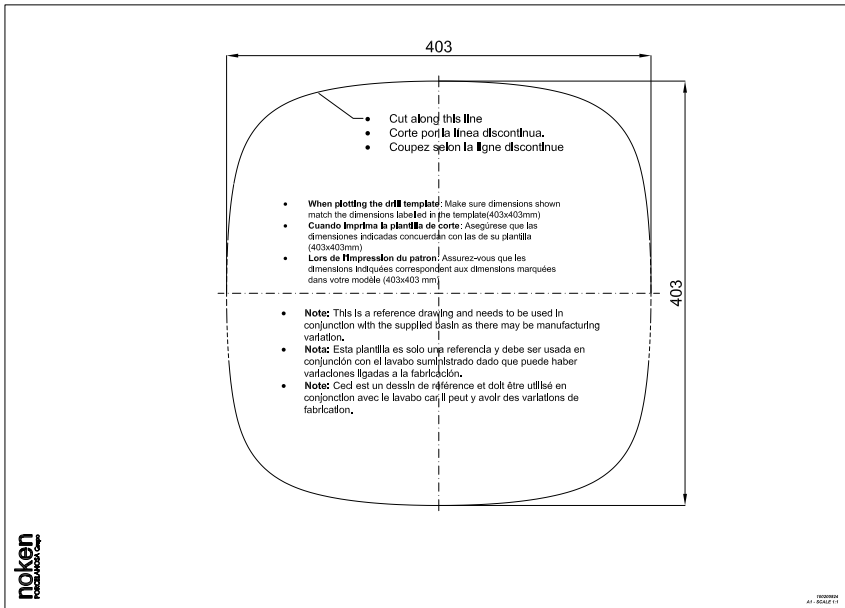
403

403

- Cut along this line
- Corte por la línea discontinua.
- Coupez selon la ligne discontinue

- **When plotting the drill template**: Make sure dimensions shown match the dimensions labeled in the template(403x403mm)
- **Cuando imprima la plantilla de corte**: Asegúrese que las dimensiones indicadas concuerdan con las de su plantilla (403x403mm)
- **Lors de l'impression du patron**: Assurez-vous que les dimensions indiquées correspondent aux dimensions marquées dans votre modèle (403x403 mm)

- **Note:** This is a reference drawing and needs to be used in conjunction with the supplied basin as there may be manufacturing variation.
- **Nota:** Esta plantilla es solo una referencia y debe ser usada en conjunción con el lavabo suministrado dado que puede haber variaciones ligadas a la fabricación.
- **Note:** Ceci est un dessin de référence et doit être utilisé en conjonction avec le lavabo car il peut y avoir des variations de fabrication.

noken PORCELANOSA Grupo

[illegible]
A1 - SCALE 1:1